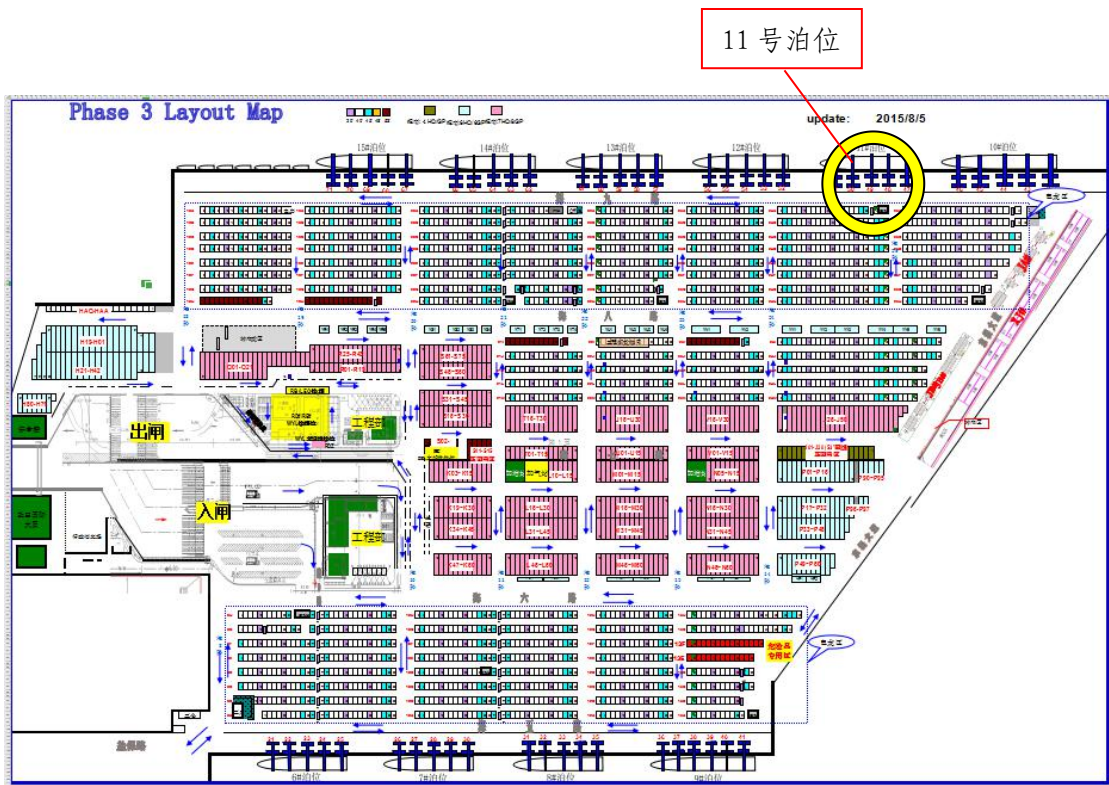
11 号泊位

Phase 3 Layout Map

update: 2015/8/5

15#泊位
14#泊位
13#泊位
12#泊位
11#泊位
10#泊位

出闸
入闸
工程部
工程部

H01-H01
H21-H42
C01-C20
T16-T30
L16-L30
M16-M30
K16-K30
N16-N30
V16-V30
P17-P32
P33-P48

6#泊位
7#泊位
8#泊位
9#泊位